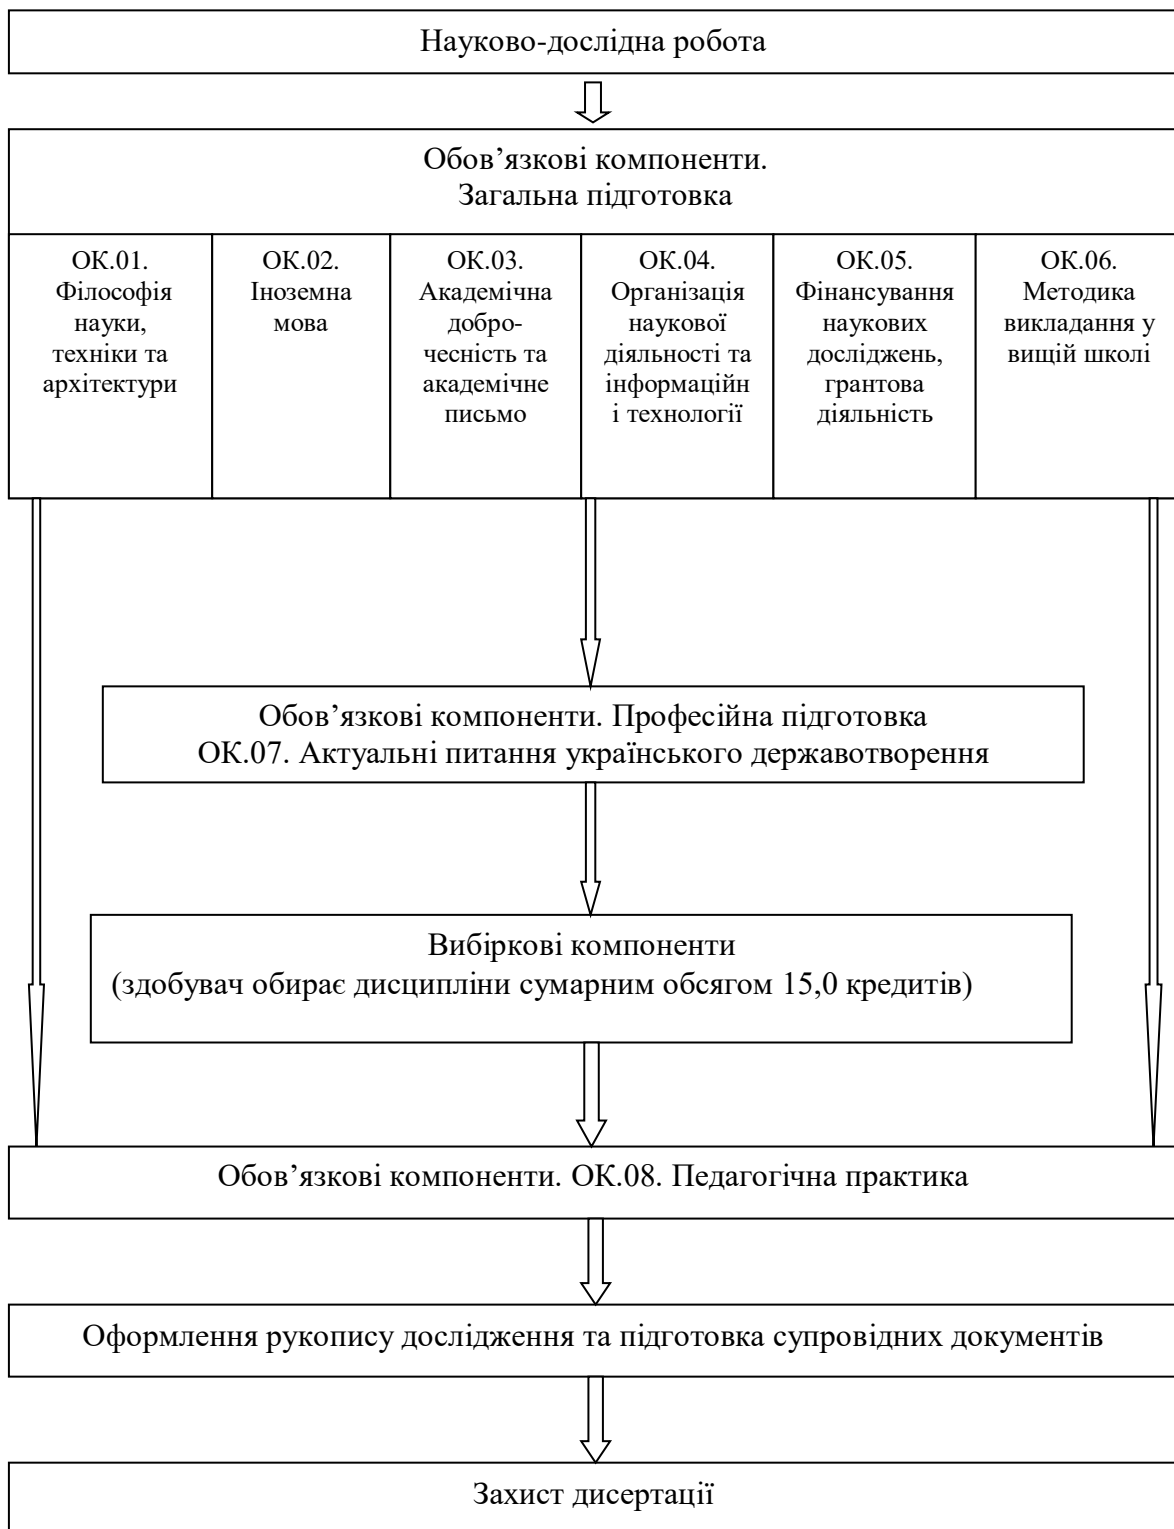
Науково-дослідна робота

Обов'язкові компоненти.
Загальна підготовка

| ОК.01. Філософія науки, техніки та архітектури | ОК.02. Іноземна мова | ОК.03. Академічна доброчесність та академічне письмо | ОК.04. Організація наукової діяльності та інформаційні технології | ОК.05. Фінансування наукових досліджень, грантова діяльність | ОК.06. Методика викладання у вищій школі |
|---|---|---|---|---|---|

Обов'язкові компоненти. Професійна підготовка
ОК.07. Актуальні питання українського державотворення

Вибіркові компоненти
(здобувач обирає дисципліни сумарним обсягом 15,0 кредитів)

Обов'язкові компоненти. ОК.08. Педагогічна практика

Оформлення рукопису дослідження та підготовка супровідних документів

Захист дисертації